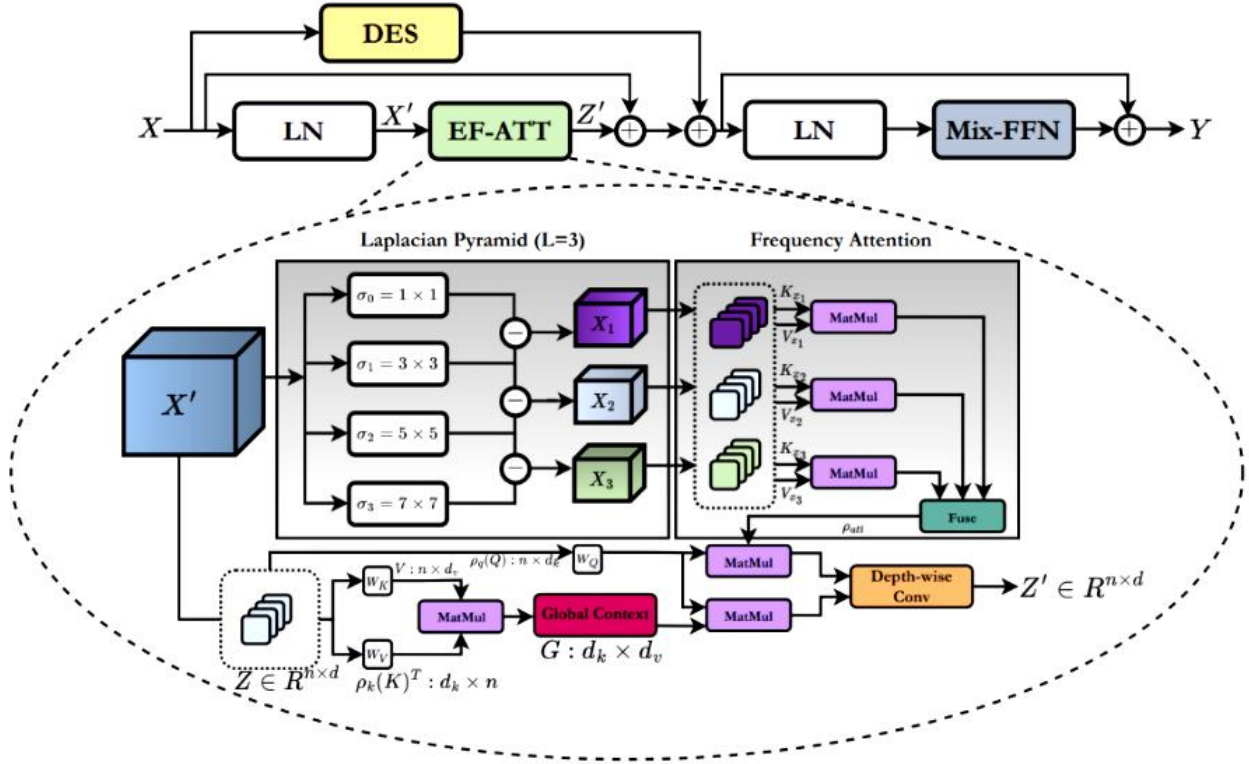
DES

$X$

LN

$X'$

EF-ATT

$Z'$

$+$

$+$

LN

Mix-FFN

$+$

$Y$

Laplacian Pyramid (L=3)

Frequency Attention

$\sigma_0 = 1 \times 1$

$\sigma_1 = 3 \times 3$

$\sigma_2 = 5 \times 5$

$\sigma_3 = 7 \times 7$

$X'$

$X_1$

$X_2$

$X_3$

$K_{x_1}$

$V_{x_1}$

$K_{x_2}$

$V_{x_2}$

$K_{x_3}$

$V_{x_3}$

MatMul

MatMul

MatMul

Fuse

$\rho_{att}$

$\rho_q(Q) : n \times d_k$

$W_Q$

$V : n \times d_v$

$W_K$

$W_V$

MatMul

Global Context

MatMul

MatMul

Depth-wise Conv

$Z' \in R^{n \times d}$

$Z \in R^{n \times d}$

$\rho_k(K)^T : d_k \times n$

$G : d_k \times d_v$